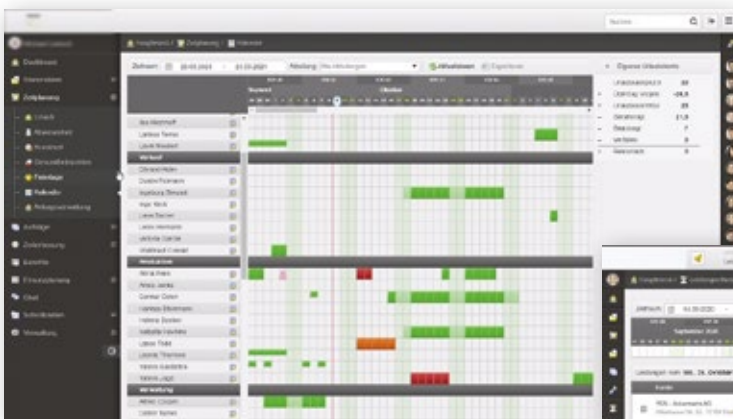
Suchen

Dashboard

Zeitplanung

Urlaub

Feiertage

Aufträge

Berichte

Verwaltung

Hauptmenü / Zeitplanung / Kalender

Zeitraum

Abteilung

Alle Abteilungen

Aktualisieren

Eigene Urlaubstage

Urlaubsanspruch

Übertrag Vorjahr

Urlaubsanträge

Genehmigt

Beantragt

Verfallen

Resturlaub

September

Oktober

Verkauf

Produktion

Verwaltung

Hauptmenü

Zeitraum

September 2020

Firma